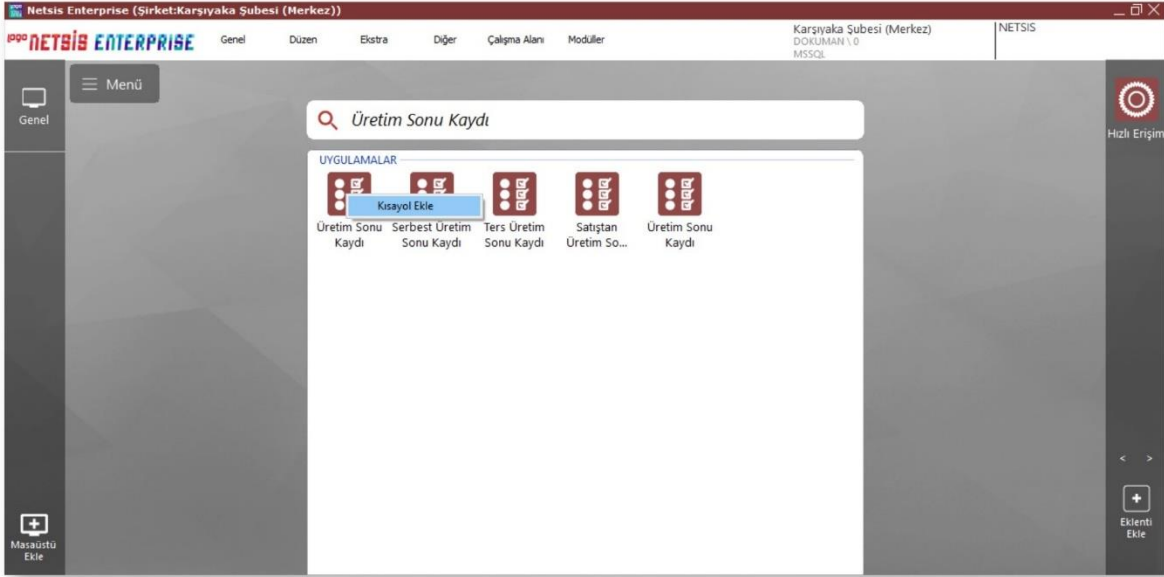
Netsis Enterprise (Şirket:Karşıyaka Şubesi (Merkez))

logo NETSIS ENTERPRISE Genel Düzen Ekstra Diğer Çalışma Alanı Modüller

Karşıyaka Şubesi (Merkez)
DOKUMAN \ 0
MSSQL

NETSIS

Genel

Menü

Üretim Sonu Kaydı

UYGULAMALAR

Kısayol Ekle

Üretim Sonu Kaydı

Serbest Üretim Sonu Kaydı

Ters Üretim Sonu Kaydı

Satıştan Üretim So...

Üretim Sonu Kaydı

Hızlı Erişim

< >

Eklenti Ekle

Masaüstü Ekle